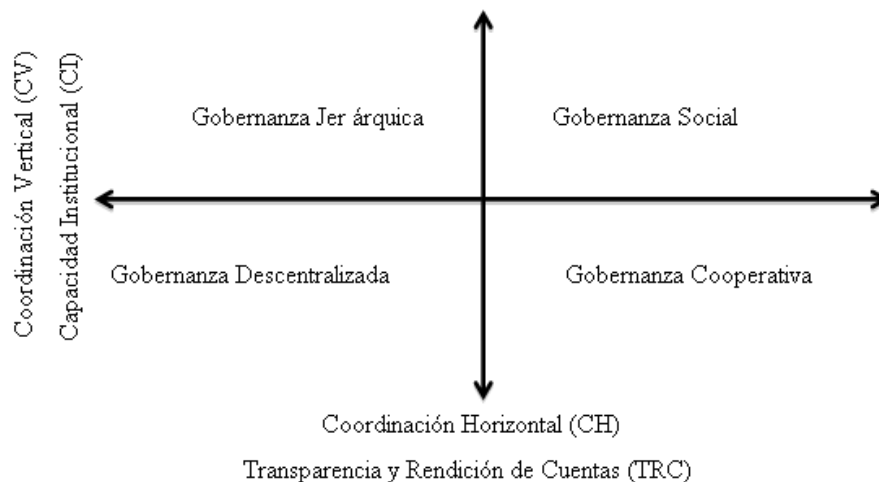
Coordinación Vertical (CV)
Capacidad Institucional (CI)

Gobernanza Jer árquica

Gobernanza Social

Gobernanza Descentralizada

Gobernanza Cooperativa

Coordinación Horizontal (CH)

Transparencia y Rendición de Cuentas (TRC)